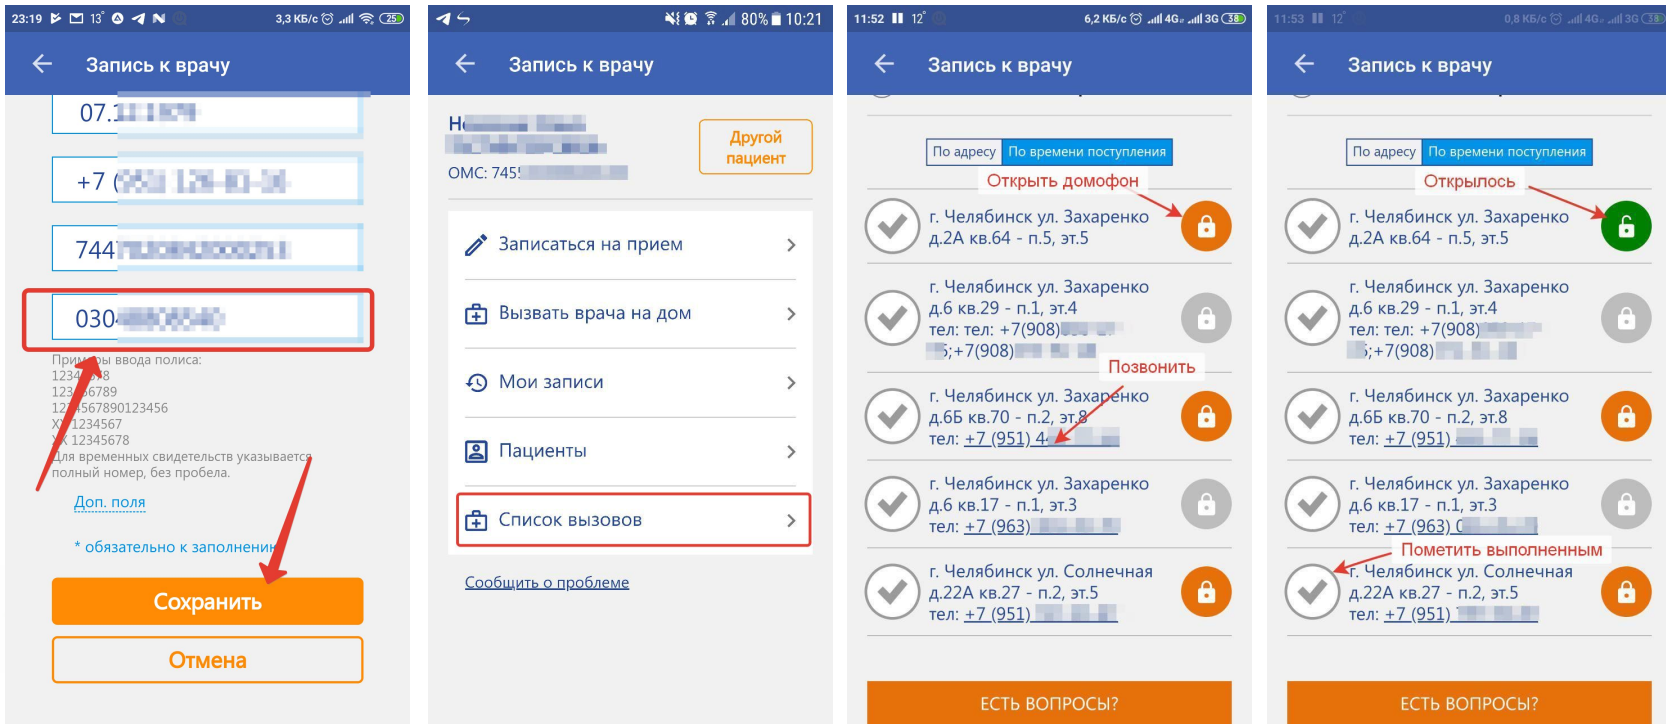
23:19 13° 3,3 КБ/с 25

← Запись к врачу

07.1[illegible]

+7 ([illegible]

744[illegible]

030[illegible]

Примеры ввода полиса:
1234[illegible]8
123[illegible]6789
12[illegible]4567890123456
X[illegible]1234567
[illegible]X 12345678
Для временных свидетельств указывается полный номер, без пробела.

Доп. поля

* обязательно к заполнению

Сохранить

Отмена

80% 10:21

← Запись к врачу

Н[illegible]

ОМС: 745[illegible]

Другой пациент

Записаться на прием

Вызвать врача на дом

Мои записи

Пациенты

Список вызовов

Сообщить о проблеме

11:52 12° 6,2 КБ/с 4G 3G 38

← Запись к врачу

По адресу По времени поступления

Открыть домофон

г. Челябинск ул. Захаренко д.2А кв.64 - п.5, эт.5

г. Челябинск ул. Захаренко д.6 кв.29 - п.1, эт.4 тел: тел: +7(908)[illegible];+7(908)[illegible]

Позвонить

г. Челябинск ул. Захаренко д.6Б кв.70 - п.2, эт.8 тел: +7 (951) 4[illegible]

г. Челябинск ул. Захаренко д.6 кв.17 - п.1, эт.3 тел: +7 (963)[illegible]

г. Челябинск ул. Солнечная д.22А кв.27 - п.2, эт.5 тел: +7 (951)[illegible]

ЕСТЬ ВОПРОСЫ?

11:53 12° 0,8 КБ/с 4G 3G 38

← Запись к врачу

По адресу По времени поступления

Открылось

г. Челябинск ул. Захаренко д.2А кв.64 - п.5, эт.5

г. Челябинск ул. Захаренко д.6 кв.29 - п.1, эт.4 тел: тел: +7(908)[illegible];+7(908)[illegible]

г. Челябинск ул. Захаренко д.6Б кв.70 - п.2, эт.8 тел: +7 (951)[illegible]

г. Челябинск ул. Захаренко д.6 кв.17 - п.1, эт.3 тел: +7 (963) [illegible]

Пометить выполненным

г. Челябинск ул. Солнечная д.22А кв.27 - п.2, эт.5 тел: +7 (951)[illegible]

ЕСТЬ ВОПРОСЫ?